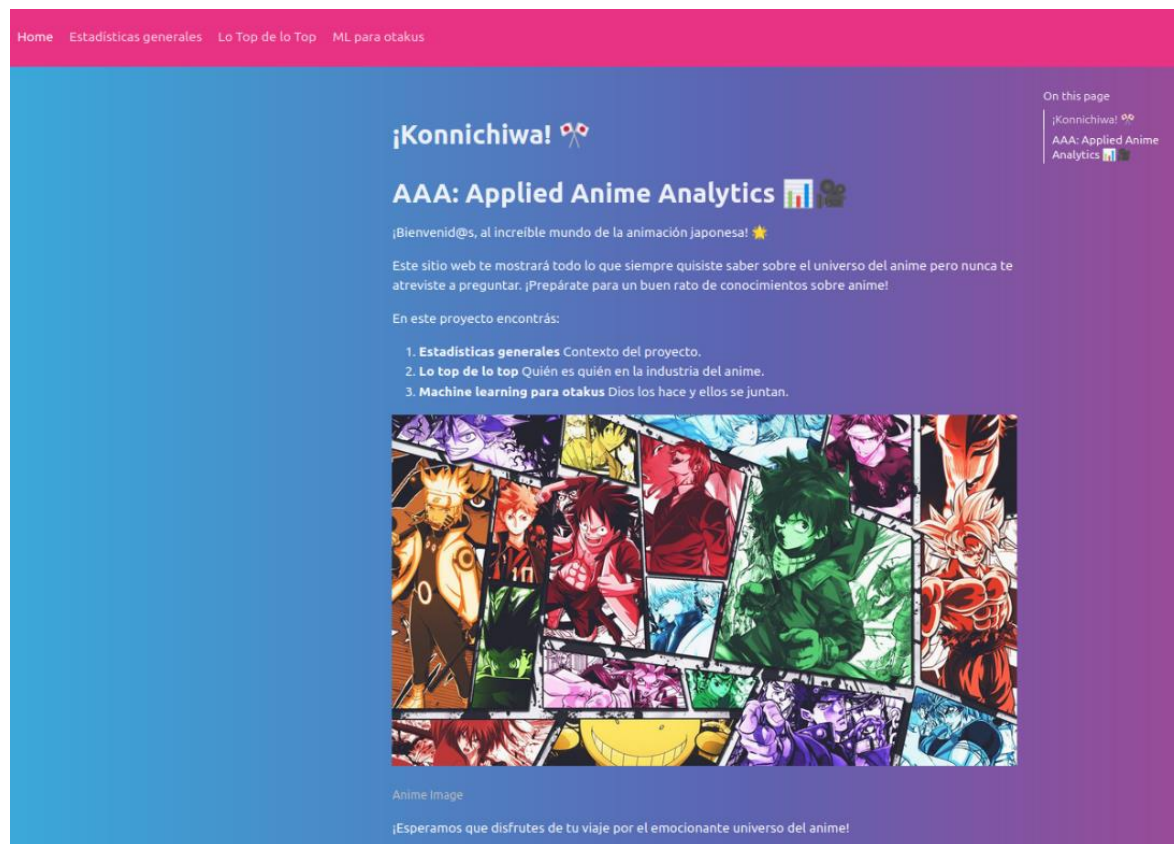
Home Estadísticas generales Lo Top de lo Top ML para otakus

On this page
¡Konnichiwa! 🎌
AAA: Applied Anime Analytics 📊🎥

¡Konnichiwa! 🎌

AAA: Applied Anime Analytics 📊🎥

¡Bienvenid@s, al increíble mundo de la animación japonesa! 🌟

Este sitio web te mostrará todo lo que siempre quisiste saber sobre el universo del anime pero nunca te atreviste a preguntar. ¡Prepárate para un buen rato de conocimientos sobre anime!

En este proyecto encontrás:

1. **Estadísticas generales** Contexto del proyecto.
2. **Lo top de lo top** Quién es quién en la industria del anime.
3. **Machine learning para otakus** Dios los hace y ellos se juntan.

Anime Image

¡Esperamos que disfrutes de tu viaje por el emocionante universo del anime!